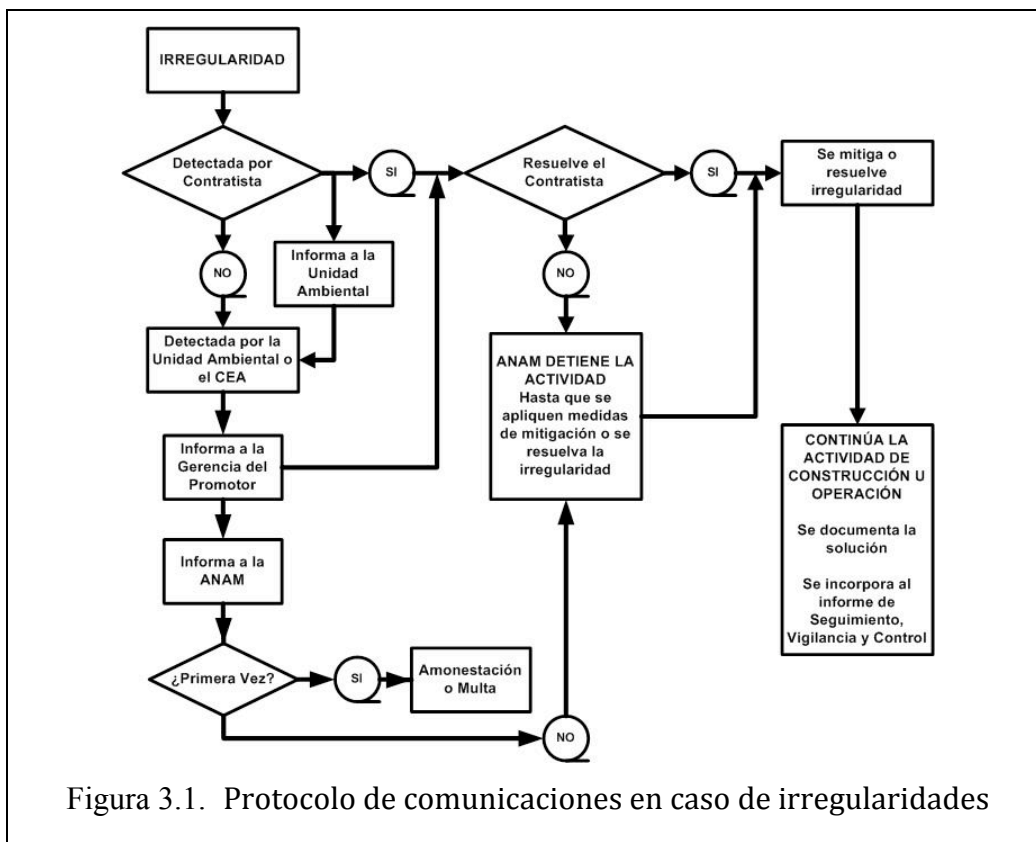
IRREGULARIDAD

Detectada por Contratista

SI

NO

Informa a la Unidad Ambiental

Detectada por la Unidad Ambiental o el CEA

Informa a la Gerencia del Promotor

Informa a la ANAM

¿Primera Vez?

SI

Amonestación o Multa

NO

Resuelve el Contratista

SI

NO

ANAM DETIENE LA ACTIVIDAD
Hasta que se apliquen medidas de mitigación o se resuelva la irregularidad

Se mitiga o resuelve irregularidad

CONTINÚA LA ACTIVIDAD DE CONSTRUCCIÓN U OPERACIÓN

Se documenta la solución

Se incorpora al informe de Seguimiento, Vigilancia y Control

Figura 3.1. Protocolo de comunicaciones en caso de irregularidades